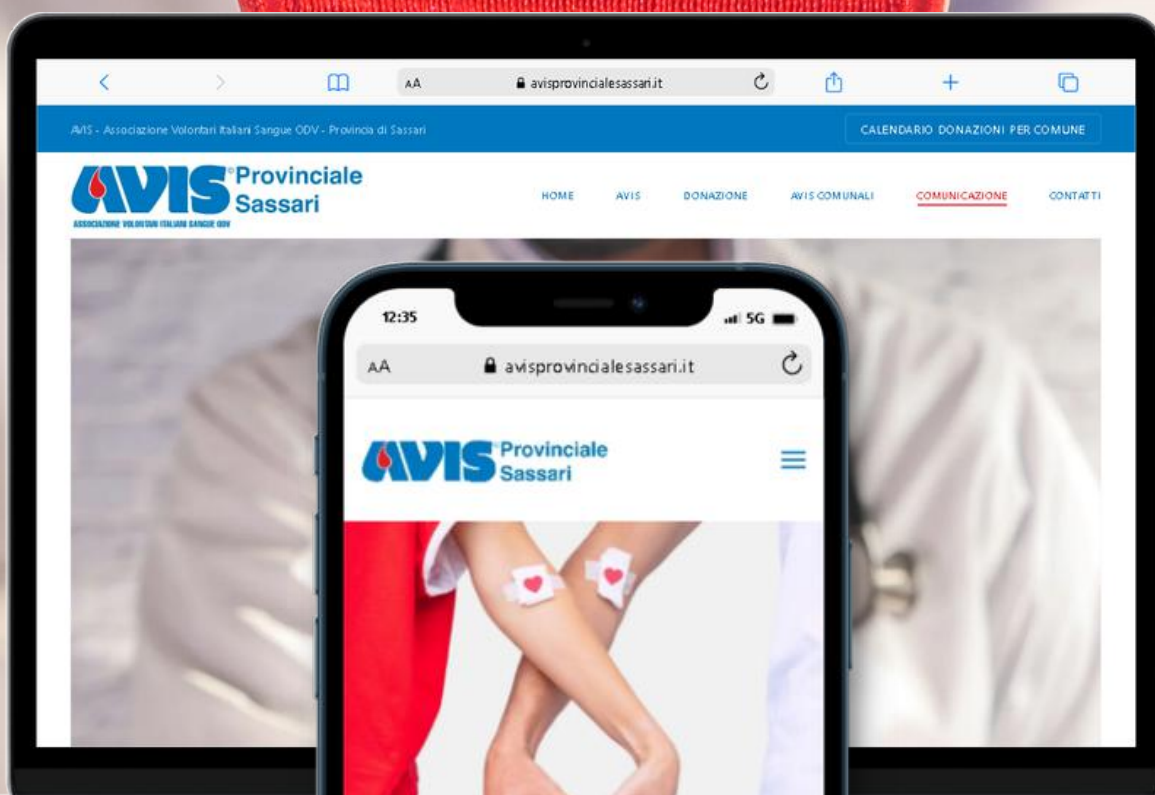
AA avisprovincialesassari.it

AVIS - Associazione Volontari Italiani Sangue ODV - Provincia di Sassari

CALENDARIO DONAZIONI PER COMUNE

AVIS Provinciale Sassari
ASSOCIAZIONE VOLONTARI ITALIANI SANGUE ODV

HOME AVIS DONAZIONE AVIS COMUNALI COMUNICAZIONE CONTATTI

12:35 5G

AA avisprovincialesassari.it

AVIS Provinciale Sassari